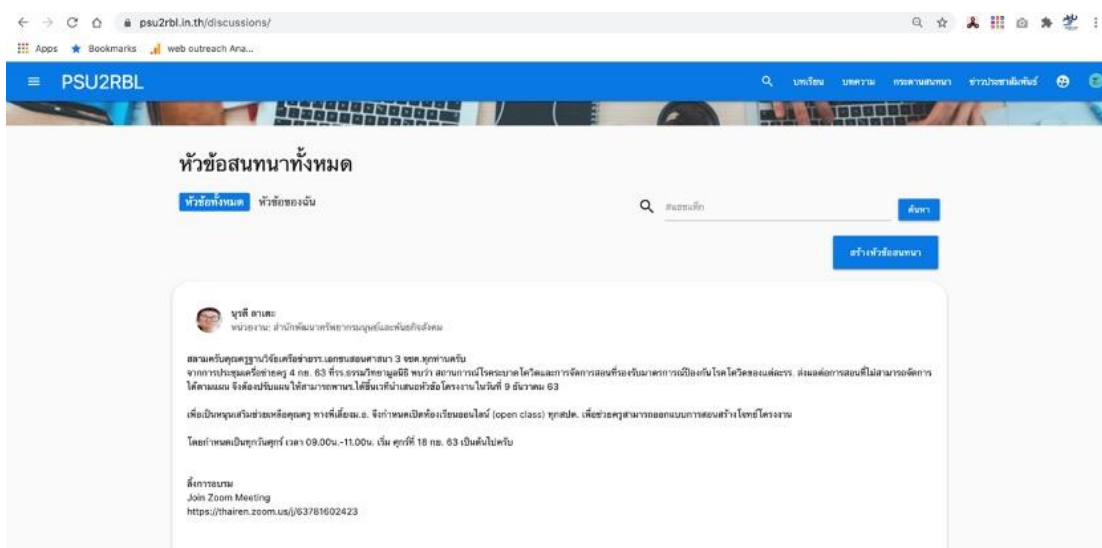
psu2rbl.in.th/discussions/

Apps Bookmarks web outreach Ana...

PSU2RBL

บทเรียน บทความ กระดานสนทนา ข่าวประชาสัมพันธ์

หัวข้อสนทนาทั้งหมด

หัวข้อทั้งหมด หัวข้อของฉัน

ค้นหา

ค้นหา

สร้างหัวข้อสนทนา

นุรดี ลาเตะ
หน่วยงาน: สำนักพัฒนาทรัพยากรมนุษย์และพันธกิจสังคม

สลามครับคุณครูฐานวิจัยเครือข่ายรร.เอกชนสอนศาสนา 3 จชต.ทุกท่านครับ
จากการประชุมเครือข่ายครู 4 กย. 63 ที่รร.ธรรมวิทยามูลนิธิ พบว่า สถานการณ์โรคระบาดโควิดและการจัดการสอนที่รองรับมาตรการป้องกันโรคโควิดของแต่ละรร. ส่งผลต่อการสอนที่ไม่สามารถจัดการได้ตามแผน จึงต้องปรับแผนให้สามารถทำงานได้ชิ้นเวทีนำเสนอหัวข้อโครงงานในวันที่ 9 ธันวาคม 63

เพื่อเป็นหนุนเสริมช่วยเหลือคุณครู ทางพี่เลี้ยงม.อ. จึงกำหนดเปิดห้องเรียนออนไลน์ (open class) ทุกสัปด. เพื่อช่วยครูสามารถออกแบบการสอนสร้างโจทย์โครงงาน

โดยกำหนดเป็นทุกวันศุกร์ เวลา 09.00น.-11.00น. เริ่ม ศุกร์ที่ 18 กย. 63 เป็นต้นไปครับ

ลิ้งการอบรม
Join Zoom Meeting
https://thairen.zoom.us/j/63781602423